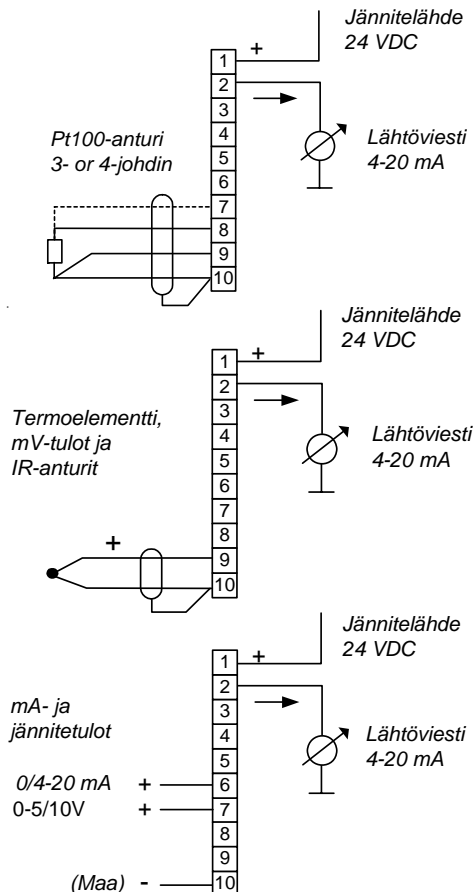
Jännitelähde
24 VDC

+

1
2
3
4
5
6
7
8
9
10

Pt100-anturi
3- or 4-johdin

Lähtöviesti
4-20 mA

Jännitelähde
24 VDC

+

1
2
3
4
5
6
7
8
9
10

Termoelementti,
mV-tulot ja
IR-anturit

+

Lähtöviesti
4-20 mA

Jännitelähde
24 VDC

+

1
2
3
4
5
6
7
8
9
10

mA- ja
jännitetulot

0/4-20 mA +
0-5/10V +

(Maa) -

Lähtöviesti
4-20 mA